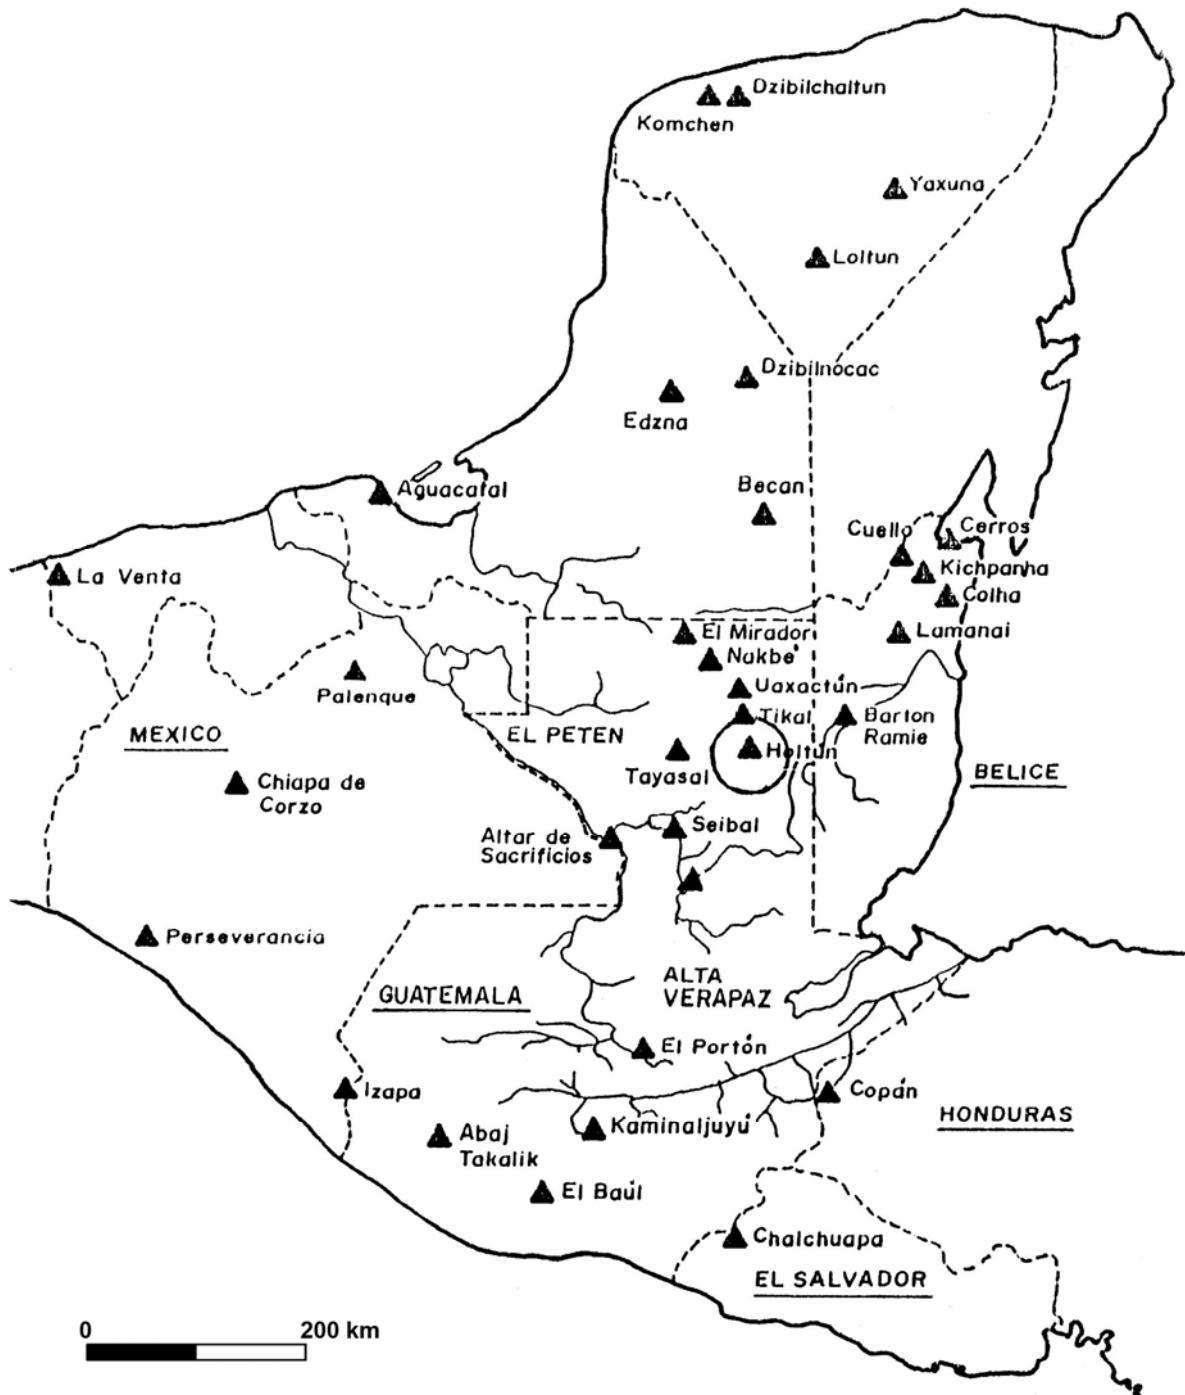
Dzibilchaltun
Komchen
Yaxuna
Loltun
Dzibilnocac
Edzna
Becan
Aguacatal
Cuello
Cerros
Kichpanha
Colha
La Venta
El Mirador
Lamanai
Nakbe
Palenque
Uaxactun
Tikal
Barton Ramie
MEXICO
EL PETEN
Holtun
Tayasal
BELICE
Chiapa de Corzo
Altar de Sacrificios
Seibal
Perseverancia
ALTA VERAPAZ
GUATEMALA
El Portón
Izapa
Copán
HONDURAS
Abaj Takalik
Kaminaljuyu
El Baúl
Chalchuapa
EL SALVADOR
0
200 km